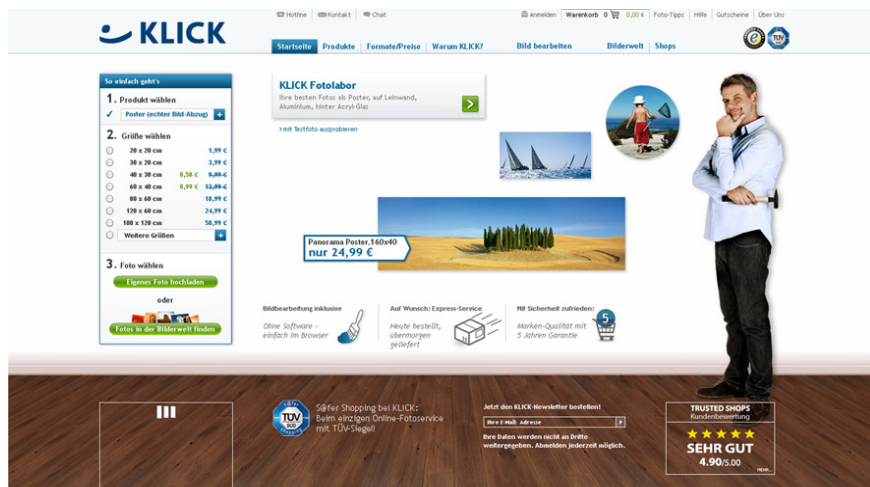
KLICK

Hotline | Kontakt | Chat | Anmelden | Warenkorb 0 | 0,00 € | Foto-Tipps | Hilfe | Gutscheine | Über Uns

Startseite | Produkte | Formate/Preise | Warum KLICK? | Bild bearbeiten | Bilderwelt | Shops

So einfach geht's

1. Produkt wählen

Poster (echter Bild-Abzug)

2. Größe wählen

| | | |
|---|---|---|
| 20 x 20 cm | | 1,99 € |
| 30 x 20 cm | | 3,99 € |
| 40 x 30 cm | 8,58 € | 9,80 € |
| 60 x 40 cm | 8,99 € | 12,80 € |
| 80 x 60 cm | | 18,99 € |
| 120 x 60 cm | | 24,99 € |
| 100 x 120 cm | | 58,99 € |

Weitere Größen

3. Foto wählen

Eigenes Foto hochladen

oder

Fotos in der Bilderwelt finden

KLICK Fotolabor
Ihre besten Fotos als Poster, auf Leinwand, Aluminium, hinter Acryl-Glas

mit Testfoto ausprobieren

Panorama Poster, 160x40
nur 24,99 €

Bildbearbeitung inklusive
Ohne Software - einfach im Browser

Auf Wunsch: Express-Service
Heute bestellt, übermorgen geliefert

Mit Sicherheit zufrieden:
Marken-Qualität mit 5 Jahren Garantie

5

Sicher Shopping bei KLICK:
Beim einzigen Online-Fotoservice mit TÜV-Siegel!

Jetzt den KLICK-Newsletter bestellen!
Ihre E-Mail- Adresse
Ihre Daten werden nicht an Dritte weitergegeben. Abmelden jederzeit möglich.

TRUSTED SHOPS
Kundenbewertung
SEHR GUT
4.90/5.00
mehr...